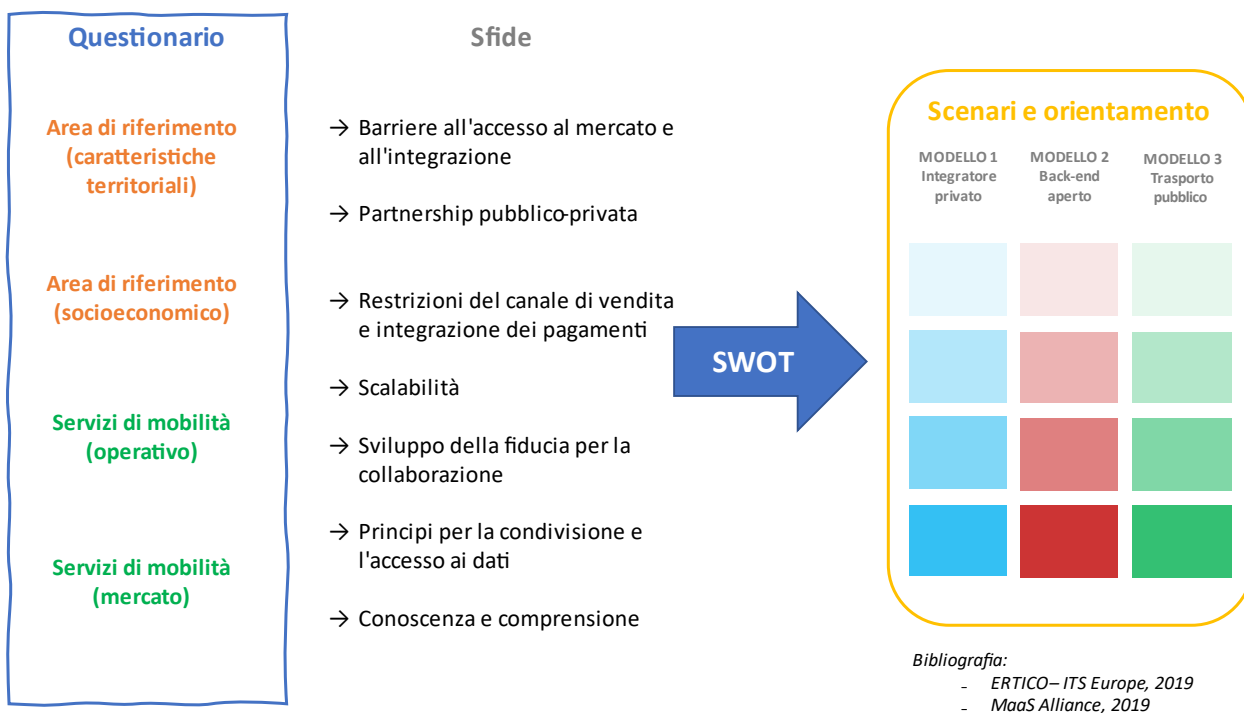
Questionario

Area di riferimento (caratteristiche territoriali)

Area di riferimento (socioeconomico)

Servizi di mobilità (operativo)

Servizi di mobilità (mercato)

Sfide

→ Barriere all'accesso al mercato e all'integrazione

→ Partnership pubblico-privata

→ Restrizioni del canale di vendita e integrazione dei pagamenti

→ Scalabilità

→ Sviluppo della fiducia per la collaborazione

→ Principi per la condivisione e l'accesso ai dati

→ Conoscenza e comprensione

SWOT

Scenari e orientamento

MODELLO 1 Integratore privato

MODELLO 2 Back-end aperto

MODELLO 3 Trasporto pubblico

Bibliografia:
- ERTICO– ITS Europe, 2019
- MaaS Alliance, 2019